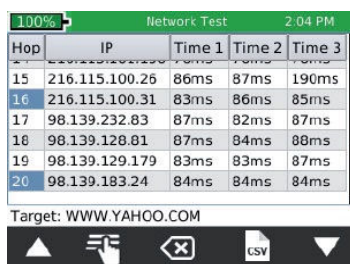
100% Network Test 2:04 PM

| Hop | IP | Time 1 | Time 2 | Time 3 |
|---|---|---|---|---|
| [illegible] | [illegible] | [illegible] | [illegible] | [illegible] |
| 15 | 216.115.100.26 | 86ms | 87ms | 190ms |
| 16 | 216.115.100.31 | 83ms | 86ms | 85ms |
| 17 | 98.139.232.83 | 87ms | 82ms | 87ms |
| 18 | 98.139.128.81 | 87ms | 84ms | 88ms |
| 19 | 98.139.129.179 | 83ms | 83ms | 87ms |
| 20 | 98.139.183.24 | 84ms | 84ms | 84ms |

Target: WWW.YAHOO.COM

CSV